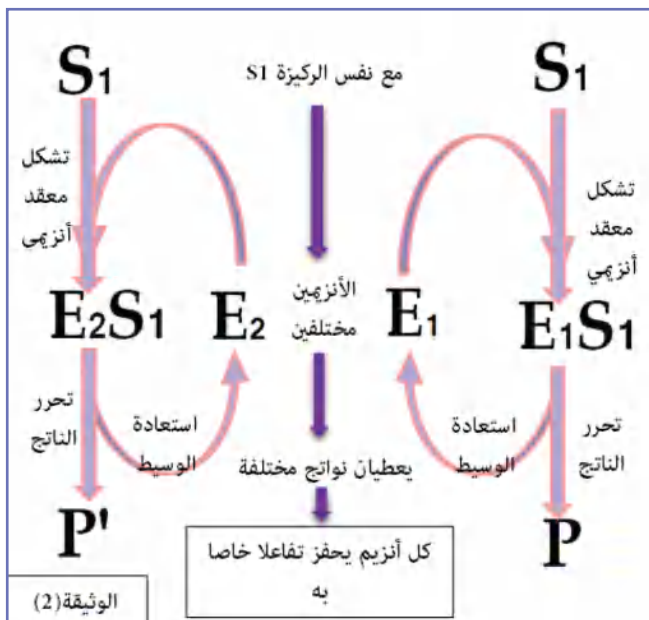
S1

تشكل معقد أنزيمي

E2S1

تحرر الناتج

P'

E2

استعادة الوسيط

مع نفس الركيزة S1

الأنزيمين مختلفين

يعطيان نواتج مختلفة

كل أنزيم يحفز تفاعلا خاصا به

E1

استعادة الوسيط

S1

تشكل معقد أنزيمي

E1S1

تحرر الناتج

P

الوثيقة(2)